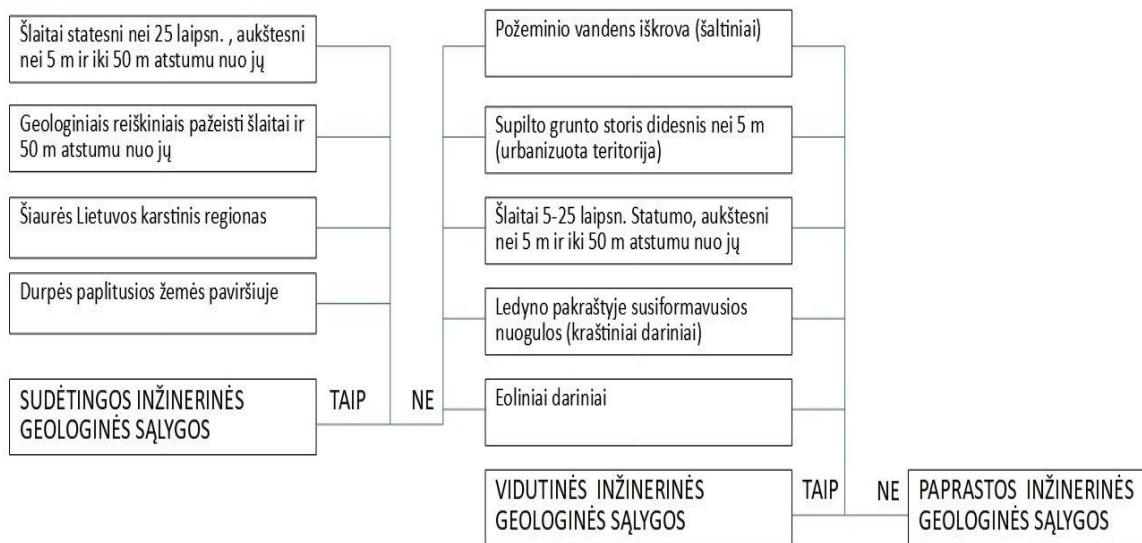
Šlaitai statesni nei 25 laipsn. , aukštesni nei 5 m ir iki 50 m atstumu nuo jų

Geologiniais reiškiniais pažeisti šlaitai ir 50 m atstumu nuo jų

Šiaurės Lietuvos karstinis regionas

Durpės paplitusios žemės paviršiuje

SUDĖTINGOS INŽINERINĖS GEOLOGINĖS SĄLYGOS

TAIP

NE

Požeminio vandens iškrova (šaltiniai)

Supilto grunto storis didesnis nei 5 m (urbanizuota teritorija)

Šlaitai 5-25 laipsn. Statumo, aukštesni nei 5 m ir iki 50 m atstumu nuo jų

Ledyno pakraštyje susiformavusios nuogulos (kraštiniai dariniai)

Eoliniai dariniai

VIDUTINĖS INŽINERINĖS GEOLOGINĖS SĄLYGOS

TAIP

NE

PAPRASTOS INŽINERINĖS GEOLOGINĖS SĄLYGOS